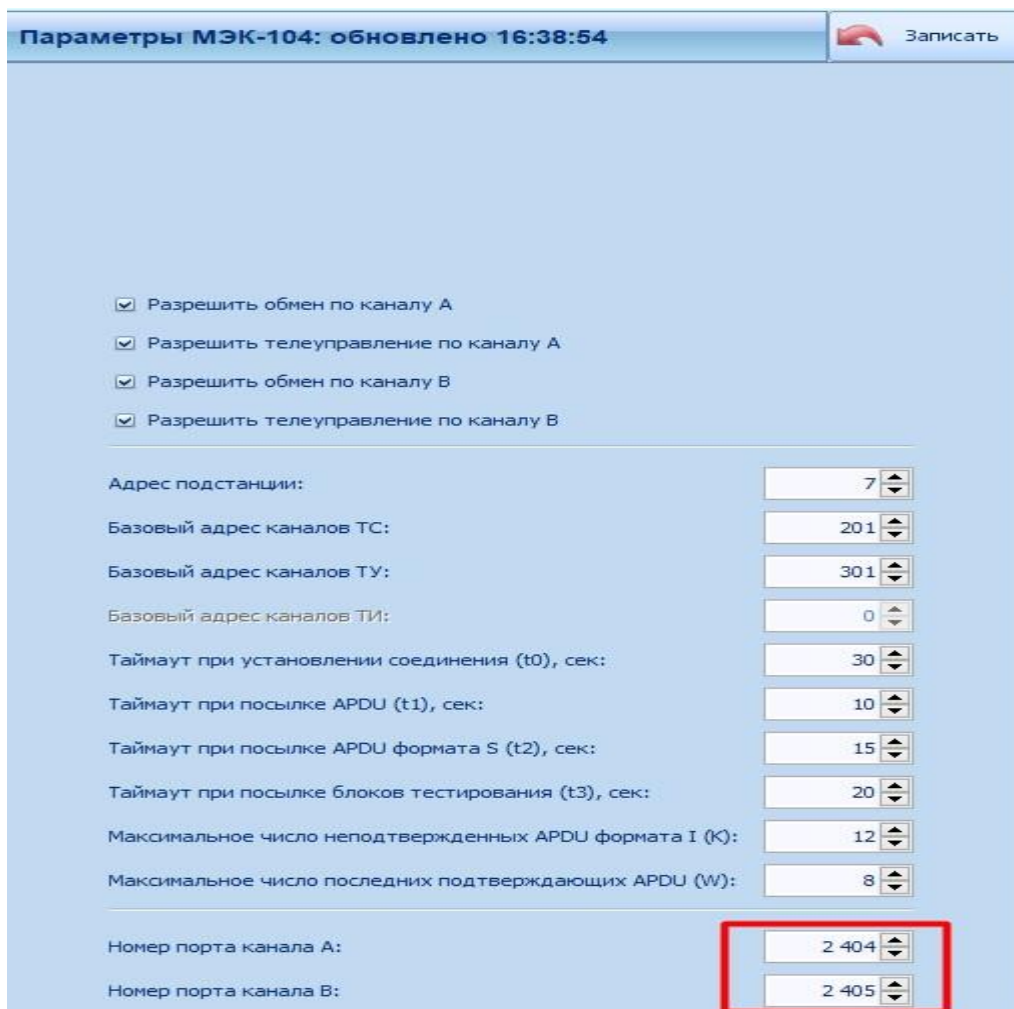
Параметры МЭК-104: обновлено 16:38:54

Записать

Разрешить обмен по каналу А

Разрешить телеуправление по каналу А

Разрешить обмен по каналу В

Разрешить телеуправление по каналу В

| | |
|---|---|
| Адрес подстанции: | 7 |
| Базовый адрес каналов ТС: | 201 |
| Базовый адрес каналов ТУ: | 301 |
| Базовый адрес каналов ТИ: | 0 |
| Таймаут при установлении соединения (t0), сек: | 30 |
| Таймаут при посылке APDU (t1), сек: | 10 |
| Таймаут при посылке APDU формата S (t2), сек: | 15 |
| Таймаут при посылке блоков тестирования (t3), сек: | 20 |
| Максимальное число неподтвержденных APDU формата I (K): | 12 |
| Максимальное число последних подтверждающих APDU (W): | 8 |
| Номер порта канала А: | 2 404 |
| Номер порта канала В: | 2 405 |